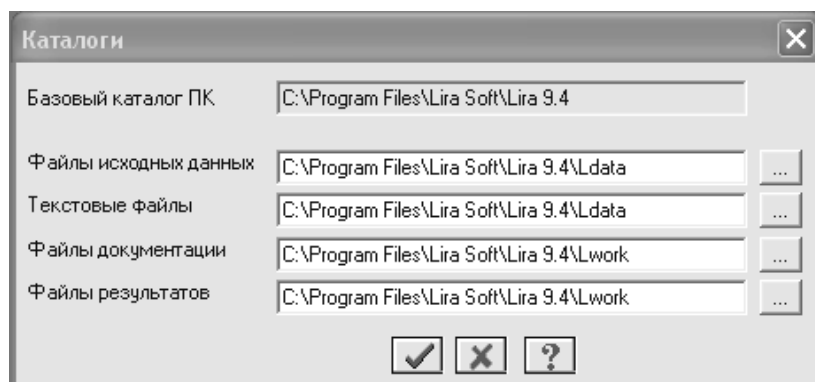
Каталоги

Базовый каталог ПК C:\Program Files\Lira Soft\Lira 9.4

Файлы исходных данных C:\Program Files\Lira Soft\Lira 9.4\Ldata ...

Текстовые файлы C:\Program Files\Lira Soft\Lira 9.4\Ldata ...

Файлы документации C:\Program Files\Lira Soft\Lira 9.4\Lwork ...

Файлы результатов C:\Program Files\Lira Soft\Lira 9.4\Lwork ...

?